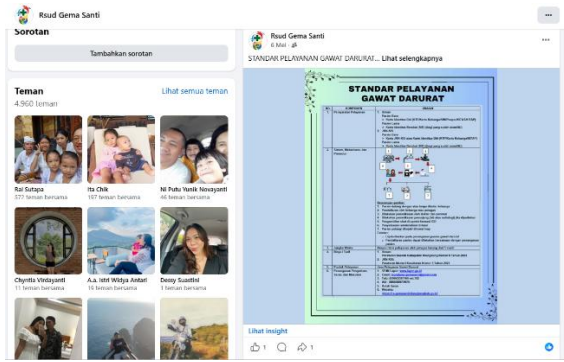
Rsud Gema Santi

Sorotan

Tambahkan sorotan

Teman
Lihat semua teman
4.960 teman

Rai Sutapa
377 teman bersama

Ita Chik
187 teman bersama

Ni Putu Yunik Novayanti
46 teman bersama

Chyntia Virdayanti
11 teman bersama

A.A. Istri Widya Antari
16 teman bersama

Deasy Suastini
3 teman bersama

Rsud Gema Santi
6 Mei ·

STANDAR PELAYANAN GAWAT DARURAT... Lihat selengkapnya

STANDAR PELAYANAN
GAWAT DARURAT

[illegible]

Lihat insight

1
1